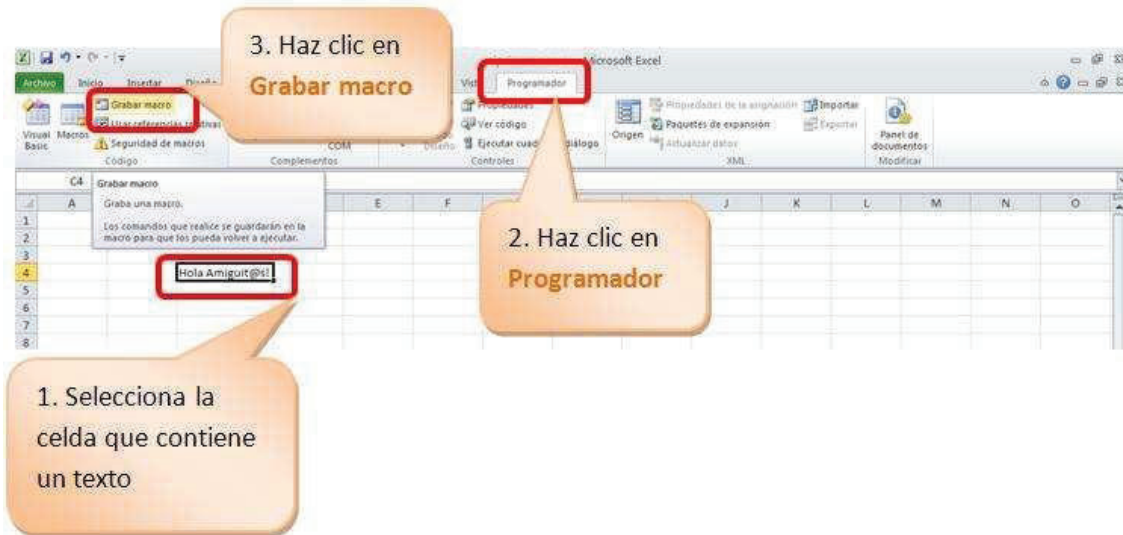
3. Haz clic en **Grabar macro**

Microsoft Excel

Archivo Inicio Insertar Diseño Vista Programador

Visual Basic Macros Grabar macro Usar referencias relativas Seguridad de macros Código

COM Complementos

Propiedades Ver código Ejecutar cuadro de diálogo Diseño Controles

Origen Propiedades de la asignación Paquetes de expansión Actualizar datos Importar Exportar XML

Panel de documentos Modificar

C4

Grabar macro

Graba una macro.

Los comandos que realice se guardarán en la macro para que los pueda volver a ejecutar.

A E F J K L M N O

1
2
3
4
5
6
7
8

Hola Amiguit@s!

2. Haz clic en **Programador**

1. Selecciona la celda que contiene un texto